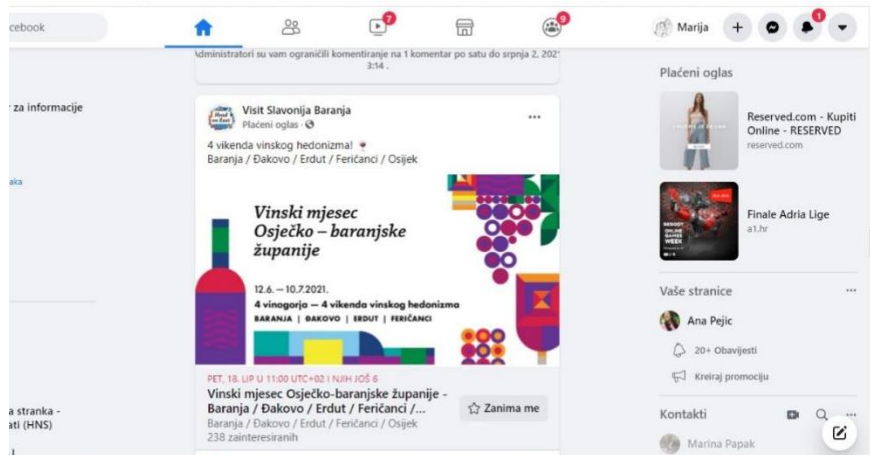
cebook

7

9

Marija

1

Administratori su vam ograničili komentiranje na 1 komentar po satu do srpnja 2, 2021 3:14 .

r za informacije

aka

a stranka -
ati (HNS)

Visit Slavonija Baranja
Plaćeni oglas ·

4 vikenda vinskog hedonizma! 🍷
Baranja / Đakovo / Erdut / Feričanci / Osijek

Vinski mjesec Osječko – baranjske županije

12.6. – 10.7.2021.
4 vinogorja – 4 vikenda vinskog hedonizma
BARANJA | ĐAKOVO | ERDUT | FERIČANCI

PET, 18. LIP U 11:00 UTC+02 I NJIH JOŠ 6
Vinski mjesec Osječko-baranjske županije - Baranja / Đakovo / Erdut / Feričanci /...
Baranja / Đakovo / Erdut / Feričanci / Osijek
238 zainteresiranih

Zanima me

Plaćeni oglas

Reserved.com - Kupiti Online - RESERVED
reserved.com

Finale Adria Lige
a1.hr

Vaše stranice

Ana Pejic

20+ Obavijesti

Kreiraj promociju

Kontakti

Marina Papak